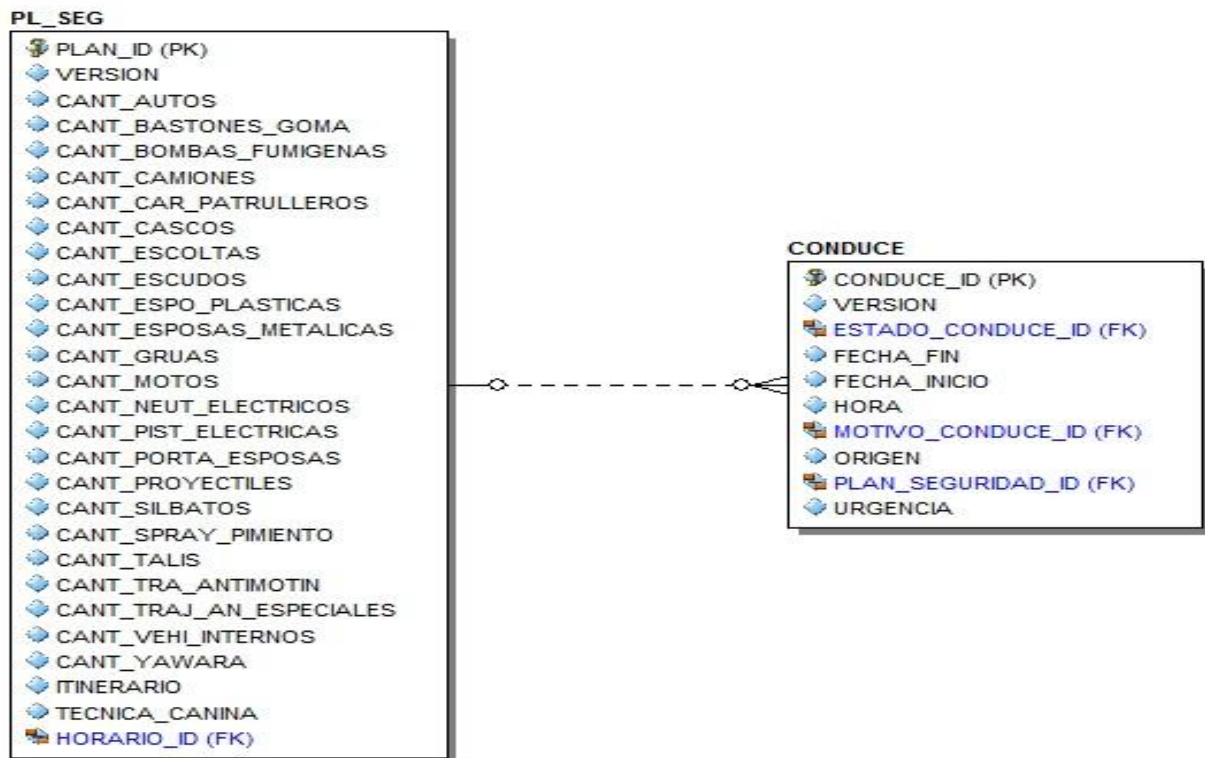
PL_SEG

PLAN_ID (PK)
VERSION
CANT_AUTOS
CANT_BASTONES_GOMA
CANT_BOMBAS_FUMIGENAS
CANT_CAMIONES
CANT_CAR_PATRULLEROS
CANT_CASCOS
CANT_ESCOLTAS
CANT_ESCUDOS
CANT_ESPO_PLASTICAS
CANT_ESPOSAS_METALICAS
CANT_GRUAS
CANT_MOTOS
CANT_NEUT_ELECTRICOS
CANT_PIST_ELECTRICAS
CANT_PORTA_ESPOSAS
CANT_PROYECTILES
CANT_SILBATOS
CANT_SPRAY_PIMIENTO
CANT_TALIS
CANT_TRA_ANTIMOTIN
CANT_TRAJ_AN_ESPECIALES
CANT_VEHI_INTERNOS
CANT_YAWARA
ITINERARIO
TECNICA_CANINA
HORARIO_ID (FK)

CONDUCE

CONDUCE_ID (PK)
VERSION
ESTADO_CONDUCE_ID (FK)
FECHA_FIN
FECHA_INICIO
HORA
MOTIVO_CONDUCE_ID (FK)
ORIGEN
PLAN_SEGURIDAD_ID (FK)
URGENCIA